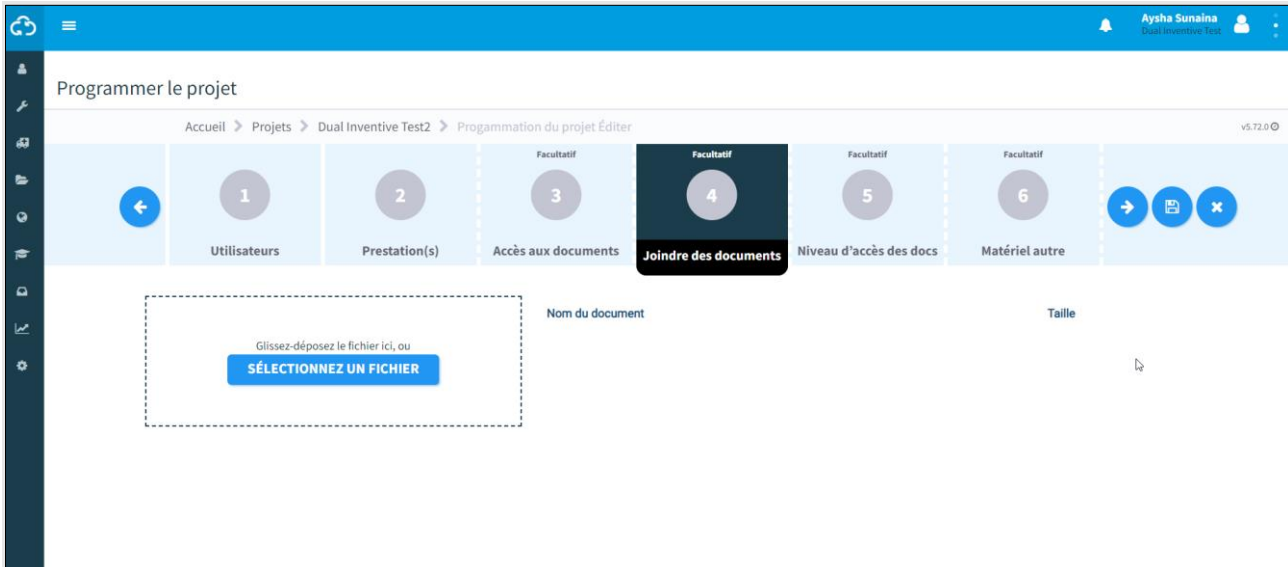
Aysha Sunaina
Dual Inventive Test

Programmer le projet

Accueil > Projets > Dual Inventive Test2 > Progammation du projet Éditer

v5.72.0

1
Utilisateurs

2
Prestation(s)

Facultatif
3
Accès aux documents

Facultatif
4
Joindre des documents

Facultatif
5
Niveau d'accès des docs

Facultatif
6
Matériel autre

Glissez-déposez le fichier ici, ou
SÉLECTIONNEZ UN FICHIER

| Nom du document | Taille |
|---|---|